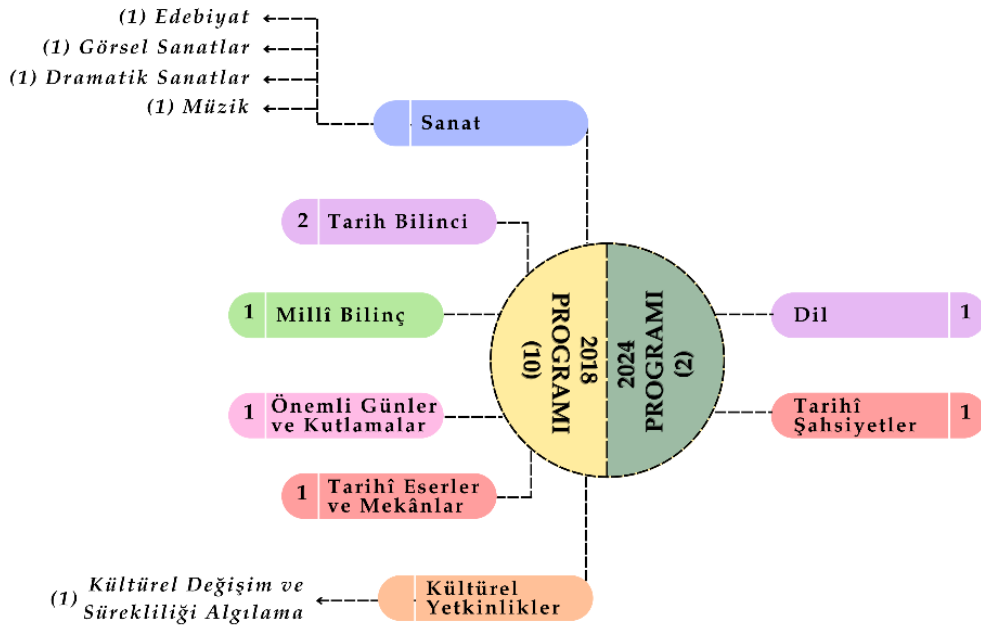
(1) Edebiyat
(1) Görsel Sanatlar
(1) Dramatik Sanatlar
(1) Müzik

Sanat

2 Tarih Bilinci

1 Millî Bilinç

1 Önemli Günler ve Kutlamalar

1 Tarihî Eserler ve Mekânlar

2018 PROGRAMI (10)

2024 PROGRAMI (2)

Dil 1

Tarihî Şahsiyetler 1

(1) Kültürel Değişim ve Sürekliliği Algılama

Kültürel Yetkinlikler